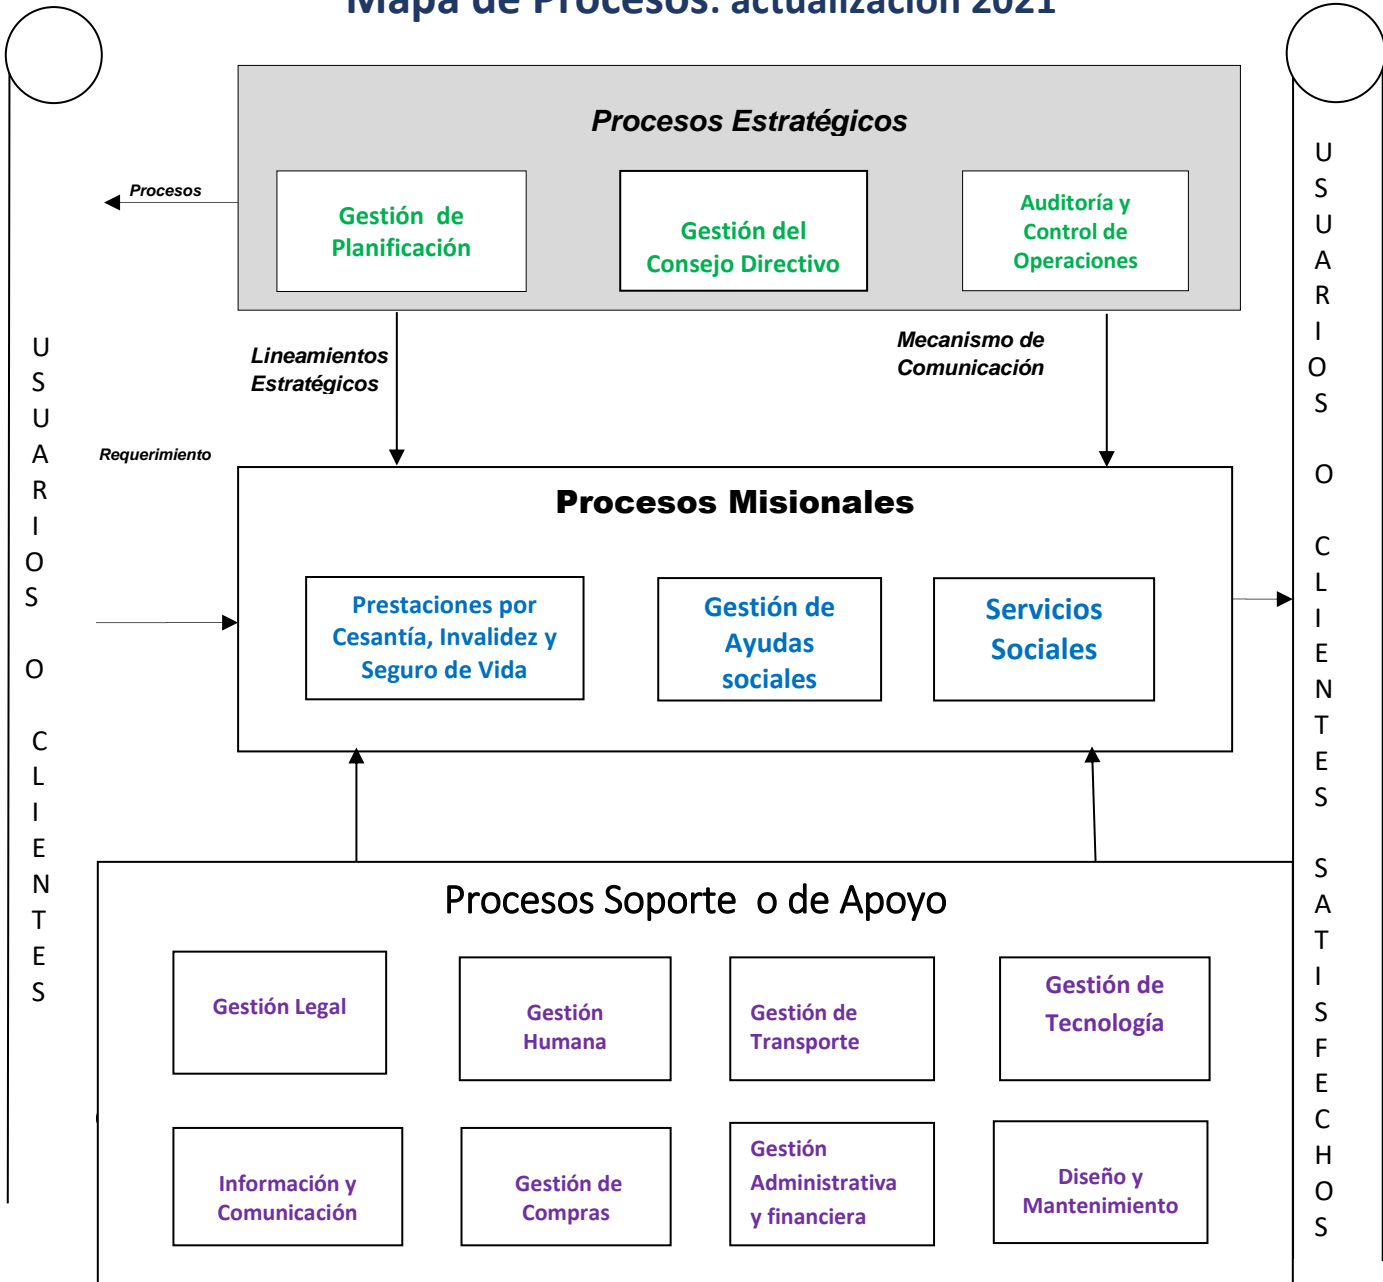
Mapa de Procesos: actualización 2021

Procesos Estratégicos

Procesos

Gestión de Planificación

Gestión del Consejo Directivo

Auditoría y Control de Operaciones

Lineamientos Estratégicos

Mecanismo de Comunicación

USUARIOS O CLIENTES

Requerimiento

Procesos Misionales

Prestaciones por Cesantía, Invalidez y Seguro de Vida

Gestión de Ayudas sociales

Servicios Sociales

USUARIOS O CLIENTES SATISFECHOS

Procesos Soporte o de Apoyo

Gestión Legal

Gestión Humana

Gestión de Transporte

Gestión de Tecnología

Información y Comunicación

Gestión de Compras

Gestión Administrativa y financiera

Diseño y Mantenimiento